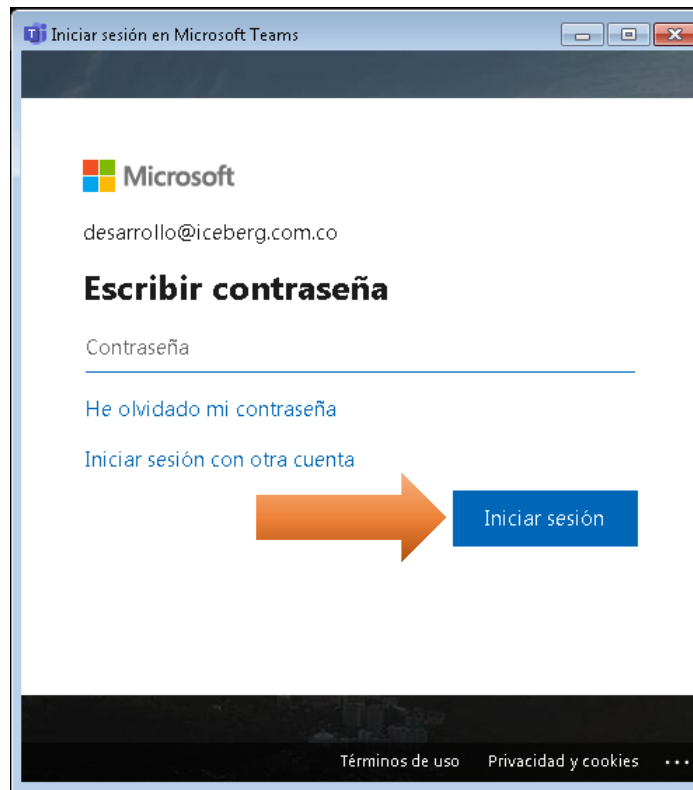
Iniciar sesión en Microsoft Teams

Microsoft

desarrollo@iceberg.com.co

Escribir contraseña

Contraseña

He olvidado mi contraseña

Iniciar sesión con otra cuenta

Iniciar sesión

Términos de uso Privacidad y cookies ...